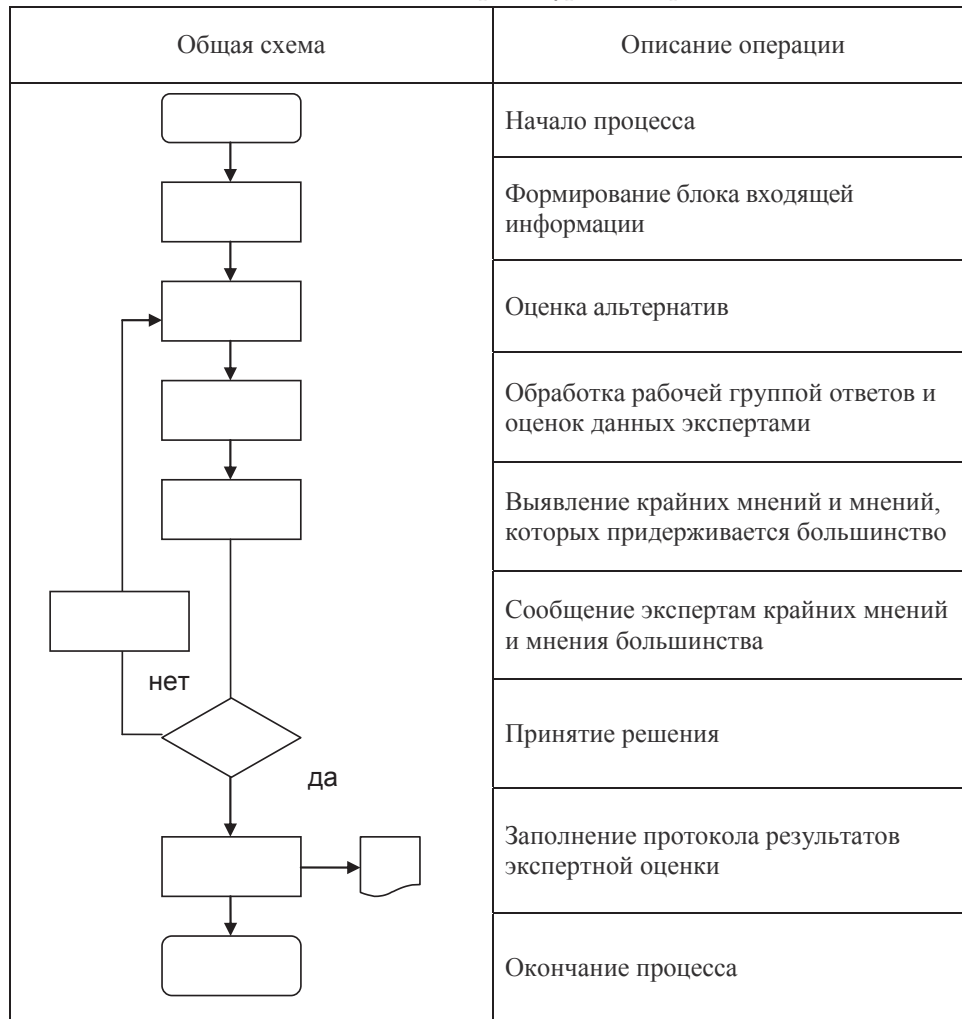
| Общая схема | Описание операции |
|---|---|
| | Начало процесса |
| | Формирование блока входящей информации |
| | Оценка альтернатив |
| | Обработка рабочей группой ответов и оценок данных экспертами |
| | Выявление крайних мнений и мнений, которых придерживается большинство |
| | Сообщение экспертам крайних мнений и мнения большинства |
| нет | Принятие решения |
| да | Заполнение протокола результатов экспертной оценки |
| | Окончание процесса |